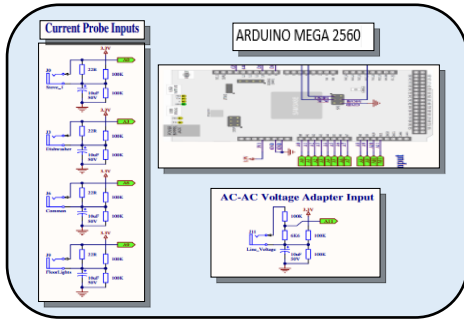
Current Probe Inputs

ARDUINO MEGA 2560

3.3V
22R
100K
A0
Stove_1
10uF
50V
100K

3.3V
22R
100K
A1
Dishwasher
10uF
50V
100K

3.3V
22R
100K
A2
Common
10uF
50V
100K

3.3V
22R
100K
A3
FloorLights
10uF
50V
100K

AC-AC Voltage Adapter Input

3.3V
100K
A11
10K
150K
Line_Voltage
10uF
50V
100K